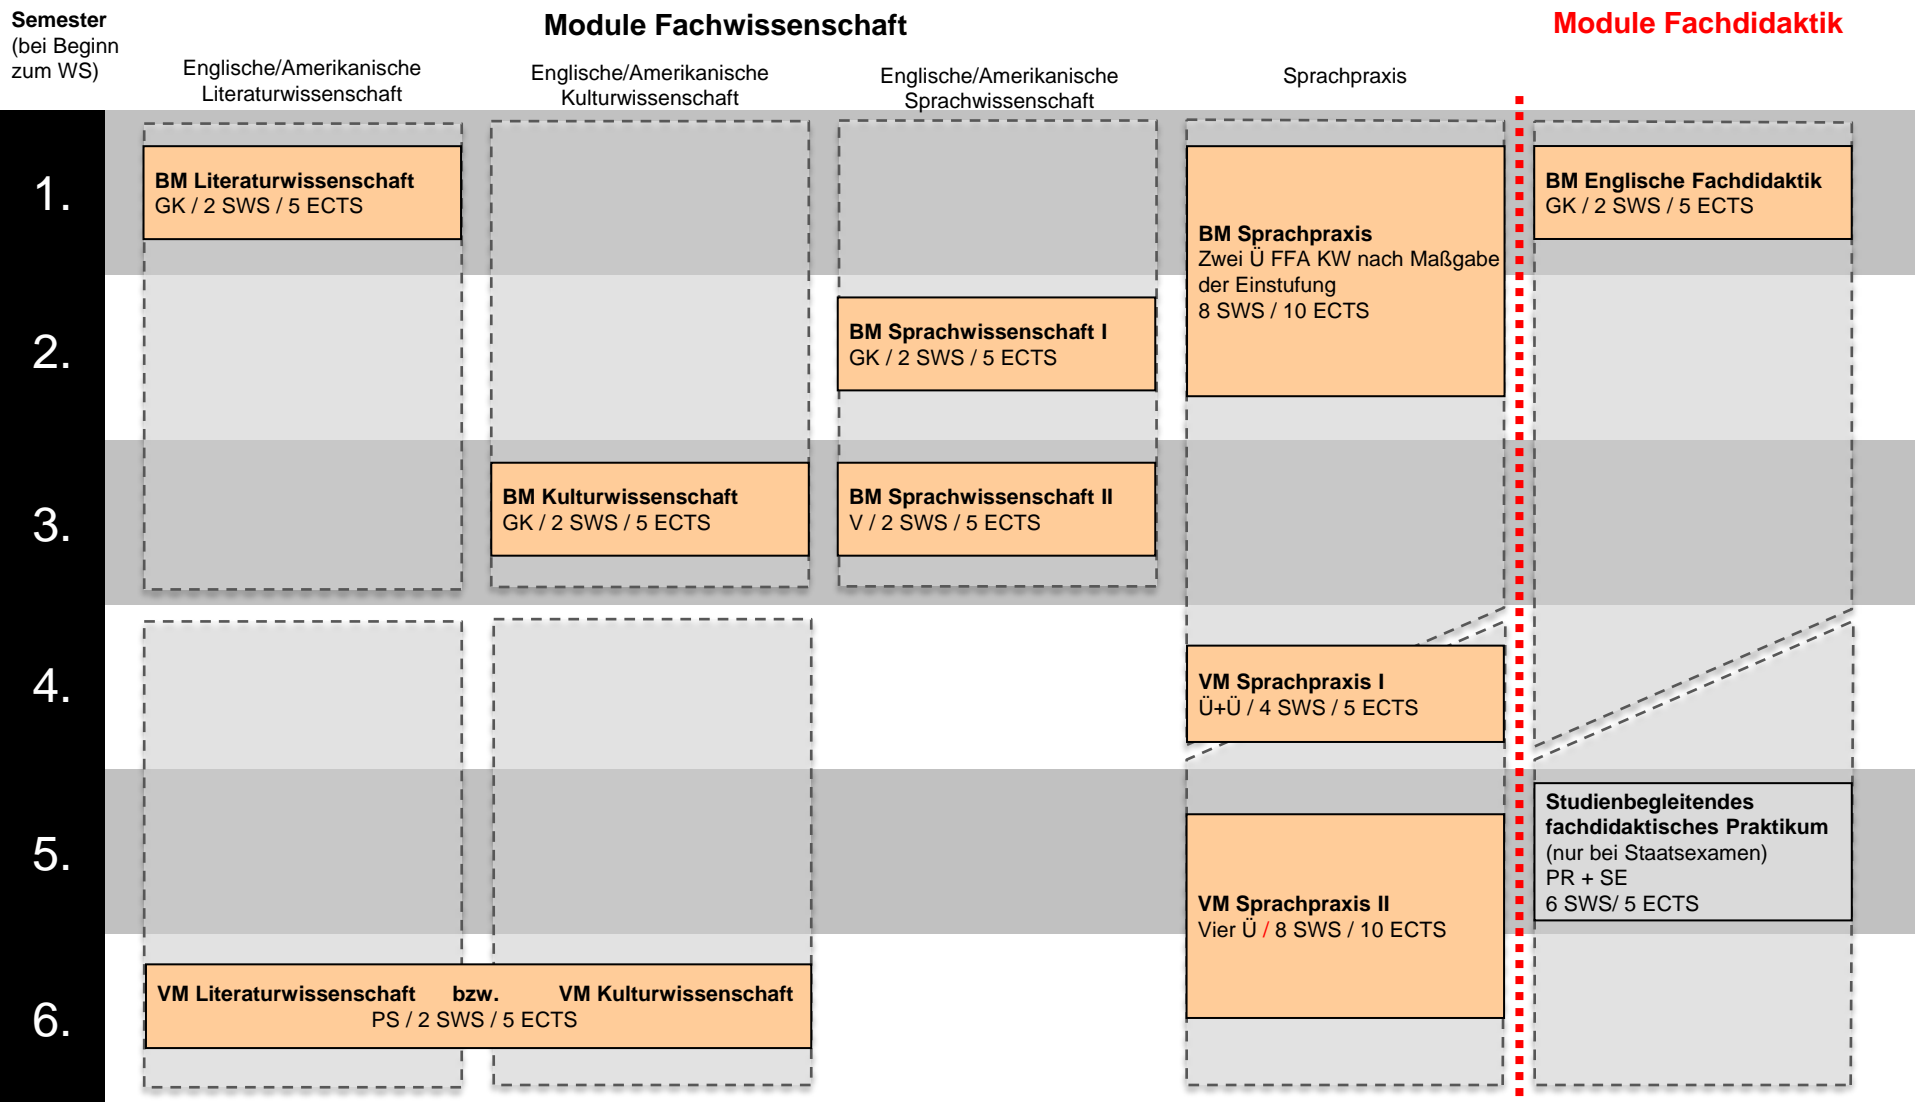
Semester (bei Beginn zum WS)

Module Fachwissenschaft

Module Fachdidaktik

Englische/Amerikanische Literaturwissenschaft

Englische/Amerikanische Kulturwissenschaft

Englische/Amerikanische Sprachwissenschaft

Sprachpraxis

1.

BM Literaturwissenschaft
GK / 2 SWS / 5 ECTS

BM Sprachpraxis
Zwei Ü FFA KW nach Maßgabe der Einstufung
8 SWS / 10 ECTS

BM Englische Fachdidaktik
GK / 2 SWS / 5 ECTS

2.

BM Sprachwissenschaft I
GK / 2 SWS / 5 ECTS

3.

BM Kulturwissenschaft
GK / 2 SWS / 5 ECTS

BM Sprachwissenschaft II
V / 2 SWS / 5 ECTS

4.

VM Sprachpraxis I
Ü+Ü / 4 SWS / 5 ECTS

5.

VM Sprachpraxis II
Vier Ü / 8 SWS / 10 ECTS

Studienbegleitendes fachdidaktisches Praktikum
(nur bei Staatsexamen)
PR + SE
6 SWS/ 5 ECTS

6.

VM Literaturwissenschaft bzw. VM Kulturwissenschaft
PS / 2 SWS / 5 ECTS